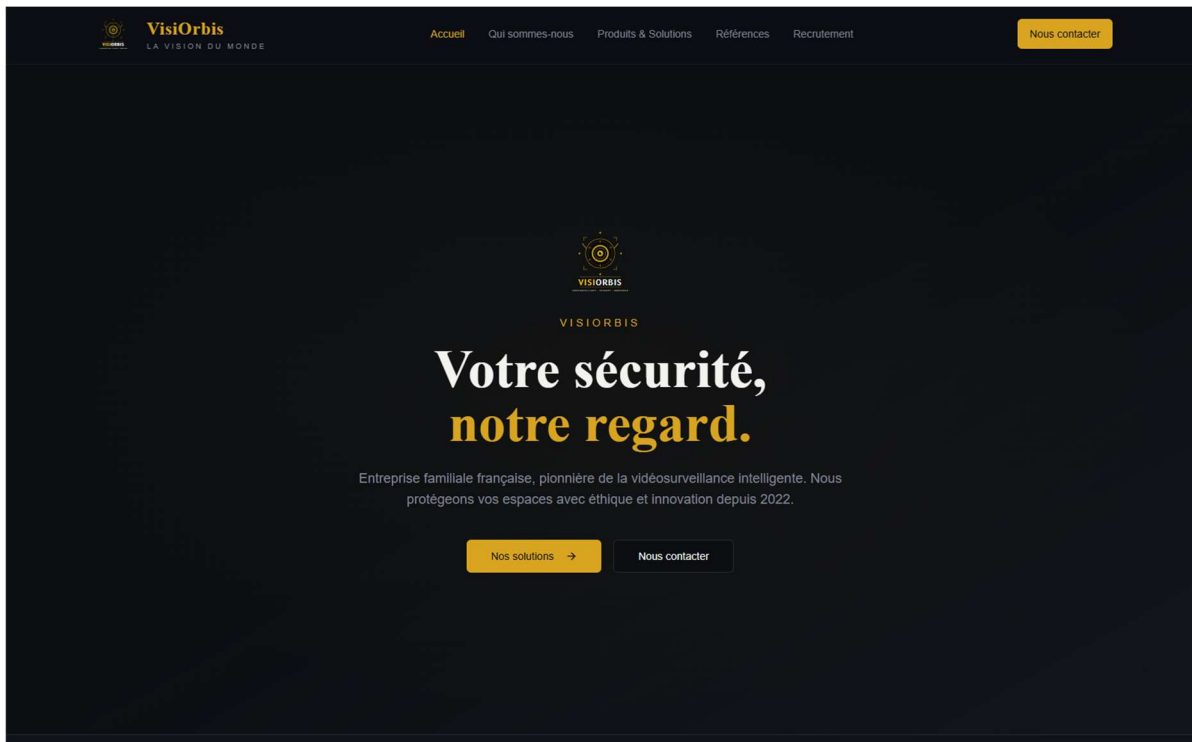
VISIORBIS VisiOrbis
LA VISION DU MONDE

Accueil Qui sommes-nous Produits & Solutions Références Recrutement

Nous contacter

VISIORBIS

VISIORBIS

Votre sécurité,
notre regard.

Entreprise familiale française, pionnière de la vidéosurveillance intelligente. Nous protégeons vos espaces avec éthique et innovation depuis 2022.

Nos solutions →

Nous contacter